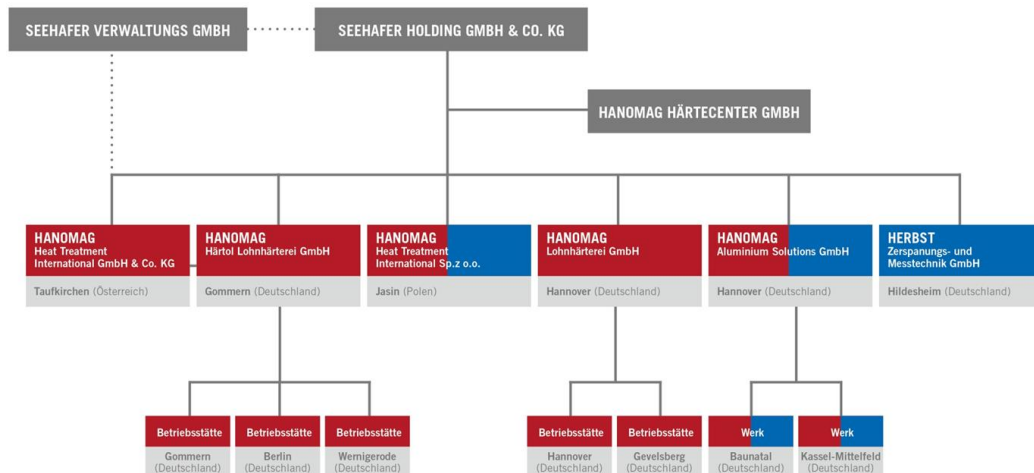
SEEHAFER VERWALTUNGS GMBH

SEEHAFER HOLDING GMBH & CO. KG

HANOMAG HÄRTECENTER GMBH

HANOMAG
Heat Treatment International GmbH & Co. KG
Taufkirchen (Österreich)

HANOMAG
Härtol Lohnhärterei GmbH
Gommern (Deutschland)

HANOMAG
Heat Treatment International Sp.z o.o.
Jasin (Polen)

HANOMAG
Lohnhärterei GmbH
Hannover (Deutschland)

HANOMAG
Aluminium Solutions GmbH
Hannover (Deutschland)

HERBST
Zerspanungs- und Messtechnik GmbH
Hildesheim (Deutschland)

Betriebsstätte
Gommern (Deutschland)

Betriebsstätte
Berlin (Deutschland)

Betriebsstätte
Wernigerode (Deutschland)

Betriebsstätte
Hannover (Deutschland)

Betriebsstätte
Gevelsberg (Deutschland)

Werk
Baunatal (Deutschland)

Werk
Kassel-Mittelfeld (Deutschland)